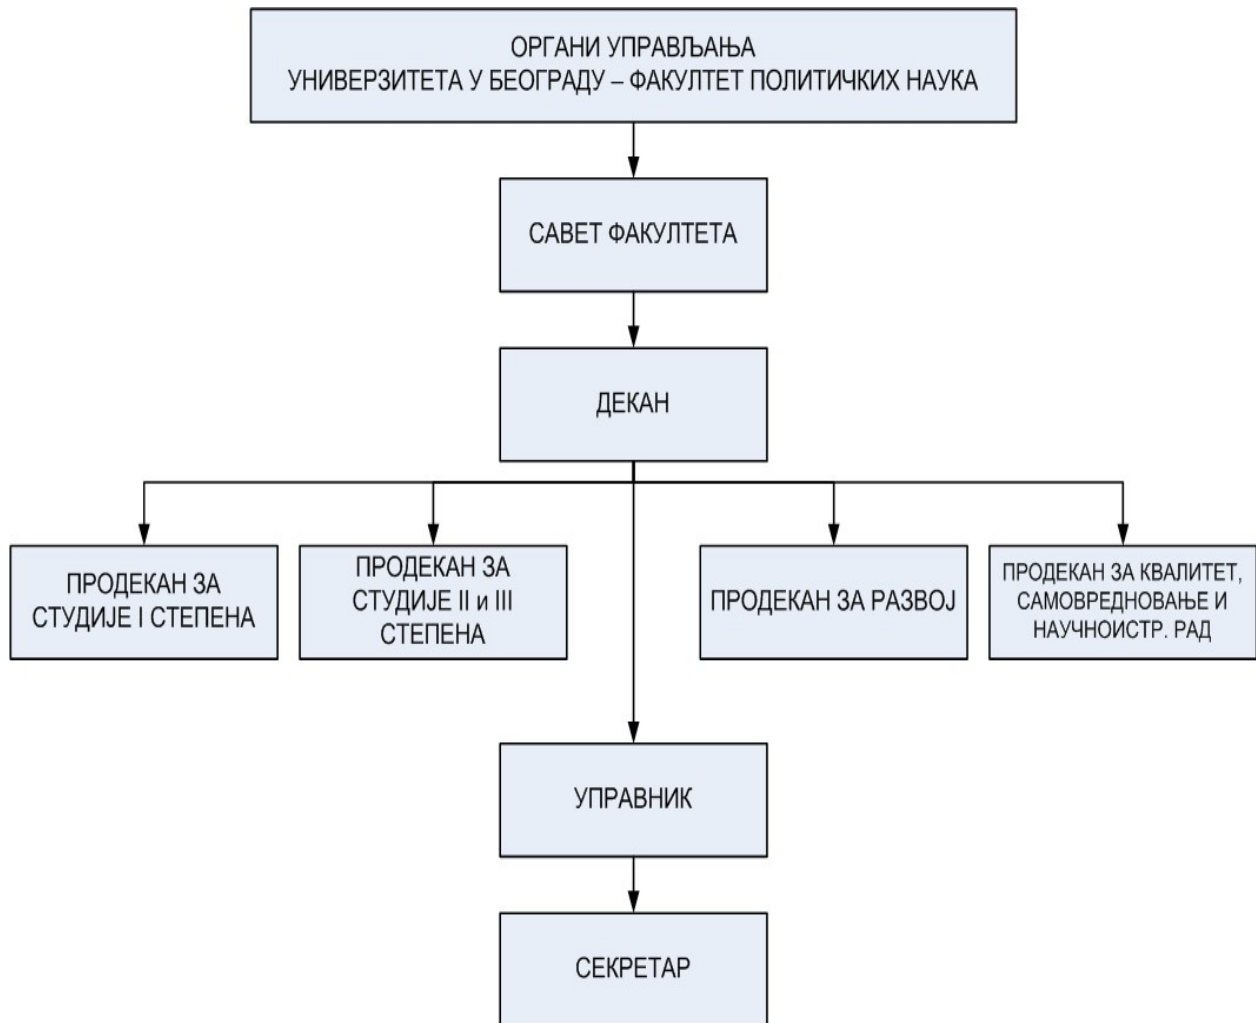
ОРГАНИ УПРАВЉАЊА
УНИВЕРЗИТЕТА У БЕОГРАДУ – ФАКУЛТЕТ ПОЛИТИЧКИХ НАУКА

САВЕТ ФАКУЛТЕТА

ДЕКАН

ПРОДЕКАН ЗА СТУДИЈЕ I СТЕПЕНА

ПРОДЕКАН ЗА СТУДИЈЕ II и III СТЕПЕНА

ПРОДЕКАН ЗА РАЗВОЈ

ПРОДЕКАН ЗА КВАЛИТЕТ, САМОВРЕДНОВАЊЕ И НАУЧНОИСТР. РАД

УПРАВНИК

СЕКРЕТАР